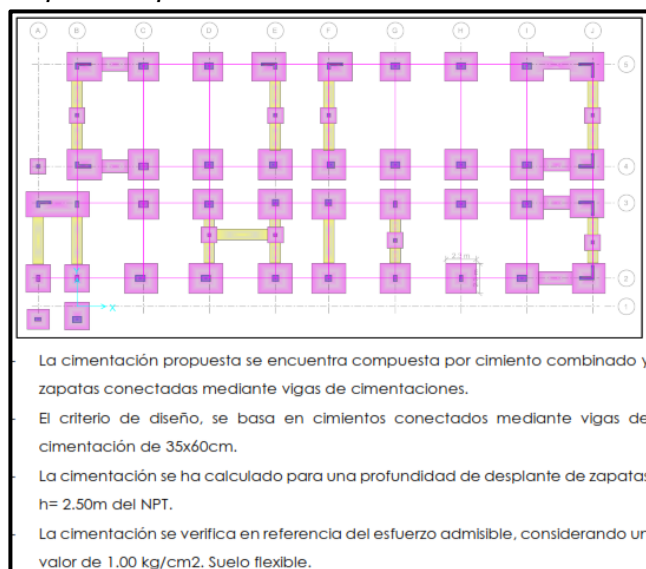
A B C D E F G H I J

5
4
3
2
1

x

La cimentación propuesta se encuentra compuesta por cimiento combinado y zapatas conectadas mediante vigas de cimentaciones.

El criterio de diseño, se basa en cimientos conectados mediante vigas de cimentación de 35x60cm.

La cimentación se ha calculado para una profundidad de desplante de zapatas h= 2.50m del NPT.

La cimentación se verifica en referencia del esfuerzo admisible, considerando un valor de 1.00 kg/cm2. Suelo flexible.